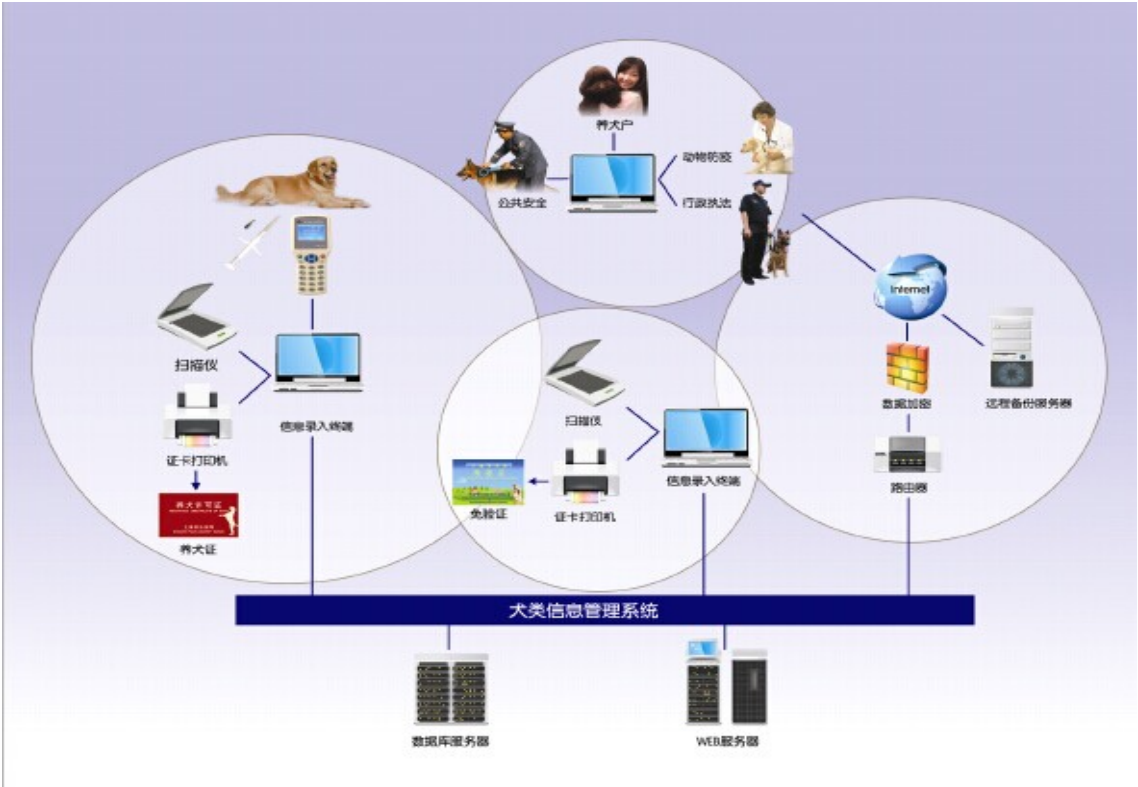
养犬户
公共安全
动物防疫
行政执法
Internet
扫描仪
信息录入终端
证卡打印机
养犬许可证
养犬证
扫描仪
信息录入终端
免验证
证卡打印机
数据加密
远程备份服务器
路由器
犬类信息管理系统
数据库服务器
WEB服务器